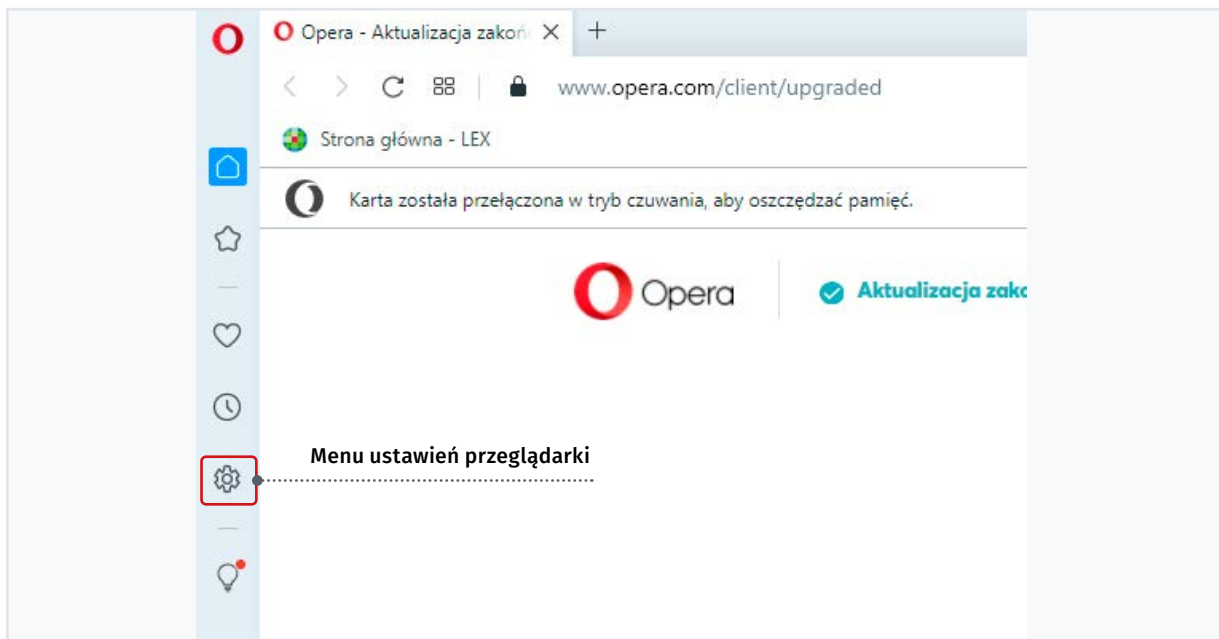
Opera - Aktualizacja zakoń

+

www.opera.com/client/upgraded

Strona główna - LEX

Karta została przełączona w tryb czuwania, aby oszczędzać pamięć.

Opera

Aktualizacja zako

Menu ustawień przeglądarki